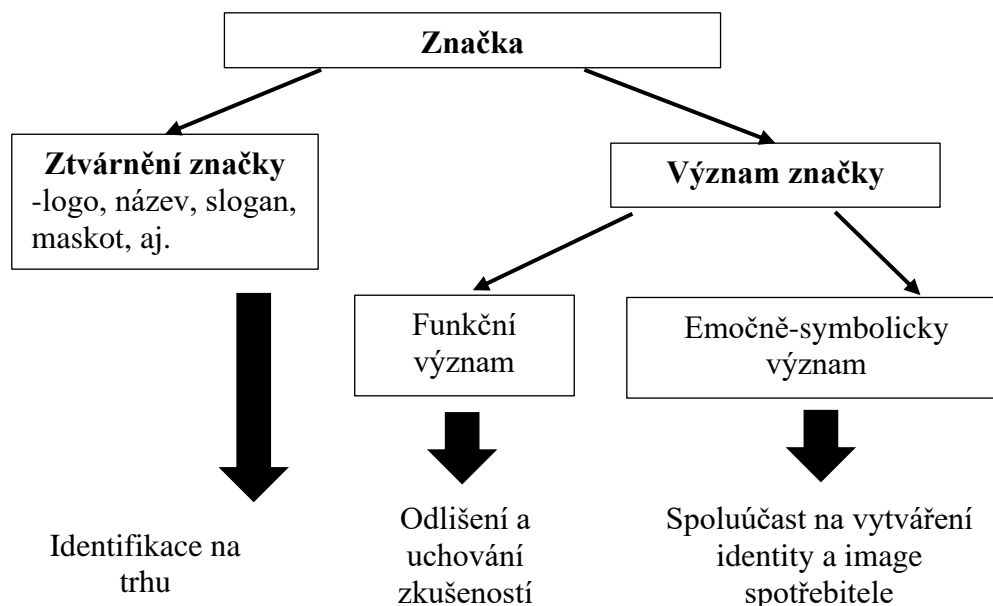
Značka

Ztvárnění značky
-logo, název, slogan, maskot, aj.

Význam značky

Funkční význam

Emočně-symbolicky význam

Identifikace na trhu

Odlišení a uchování zkušeností

Spoluúčast na vytváření identity a image spotřebitele